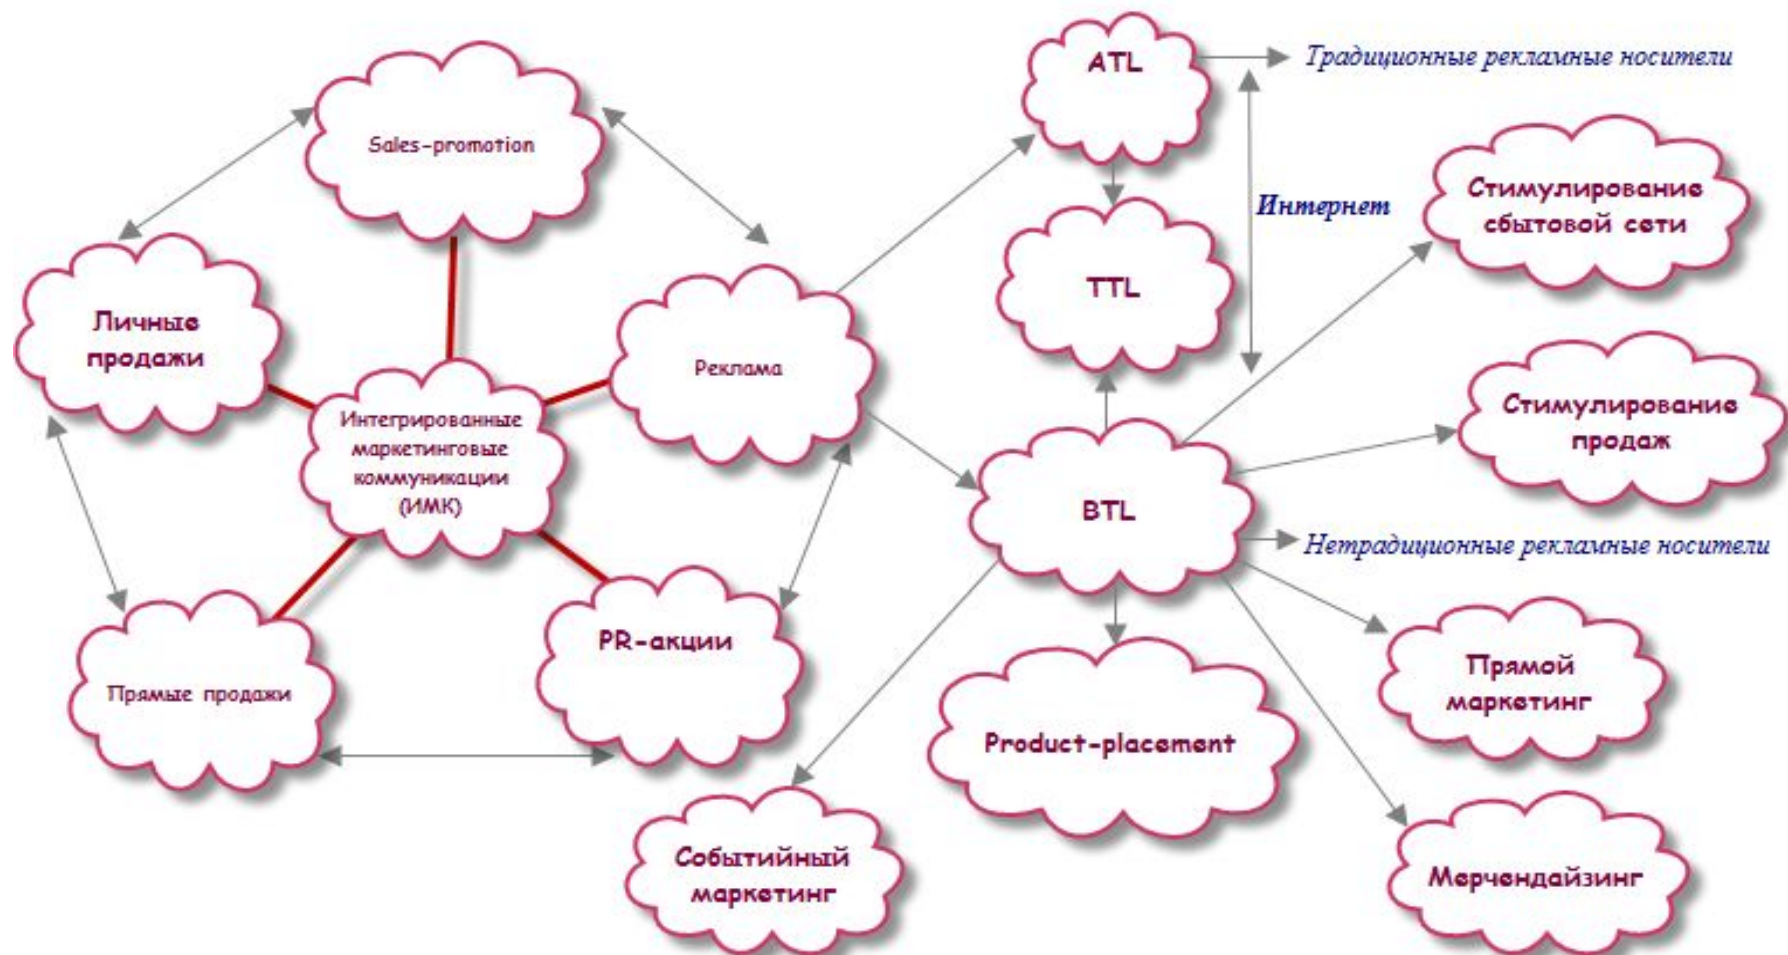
Sales-promotion

Личные продажи

Интегрированные маркетинговые коммуникации (ИМК)

Реклама

Прямые продажи

PR-акции

ATL

Традиционные рекламные носители

Интернет

TTL

Стимулирование сбытовой сети

Стимулирование продаж

BTL

Нетрадиционные рекламные носители

Прямой маркетинг

Product-placement

Событийный маркетинг

Мерчендайзинг